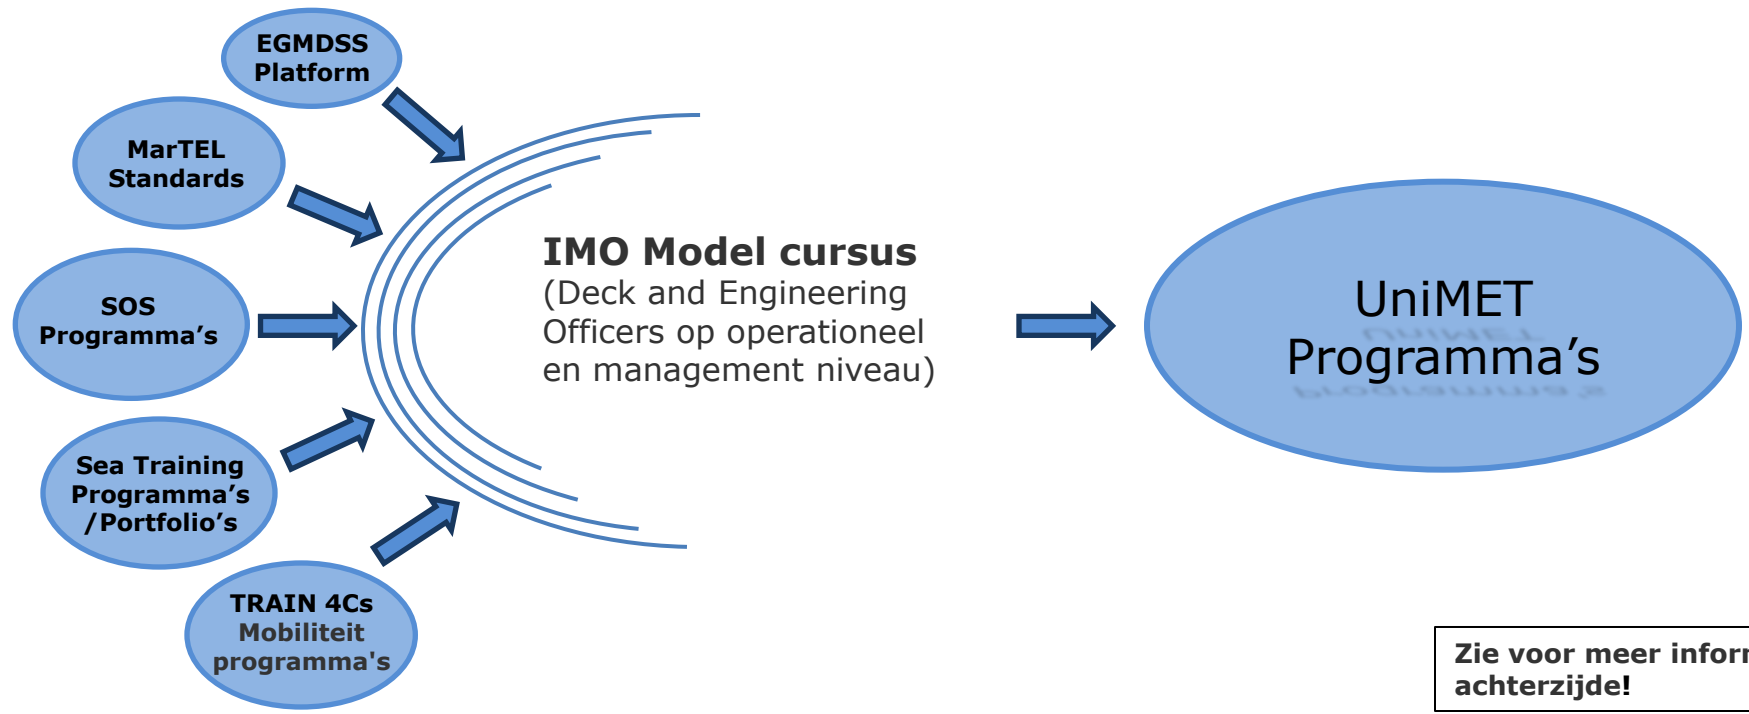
EGMDSS Platform

MarTEL Standards

SOS Programma's

Sea Training Programma's /Portfolio's

TRAIN 4Cs Mobiliteit programma's

**IMO Model cursus**
(Deck and Engineering Officers op operationeel en management niveau)

UniMET Programma's

Zie voor meer infor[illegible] achterzijde!